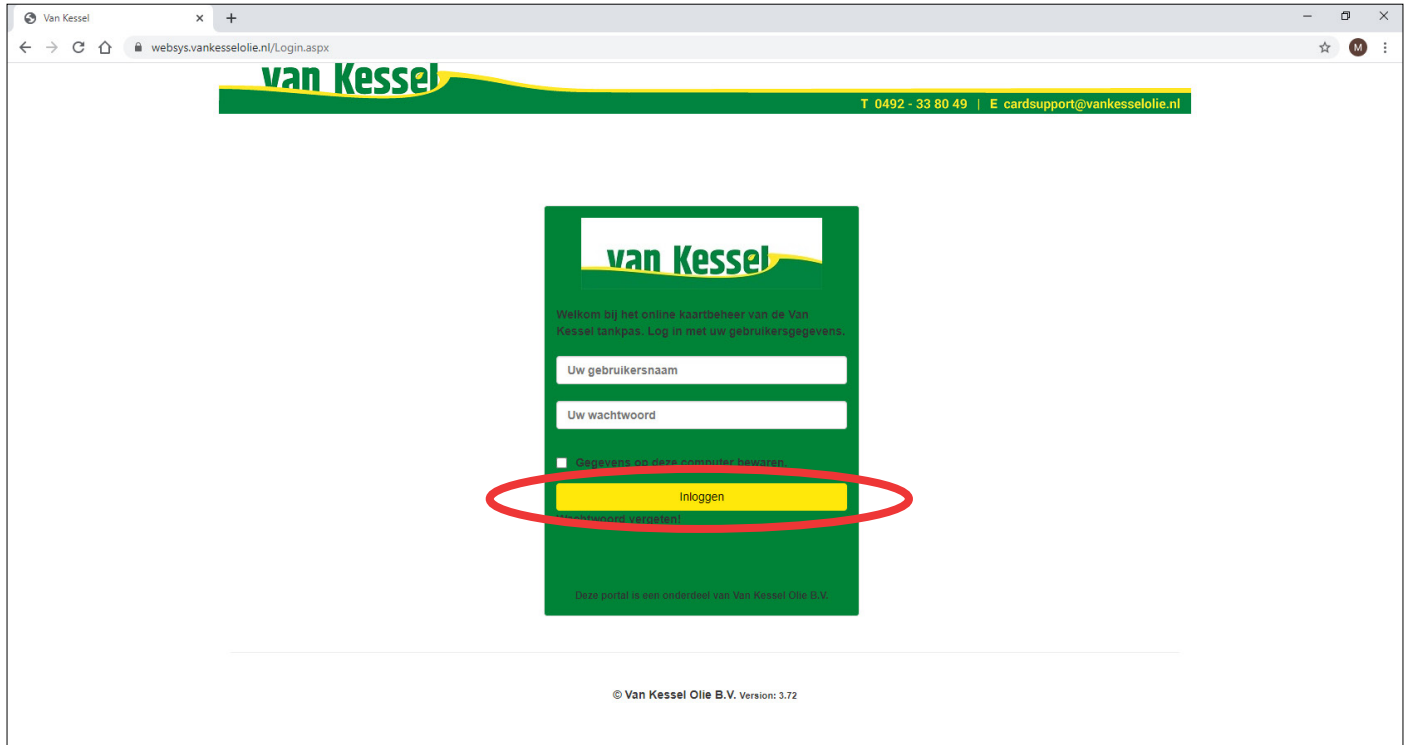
Van Kessel
×
+
websys.vankesselolie.nl/Login.aspx
M

van Kessel
T 0492 - 33 80 49 | E cardsupport@vankesselolie.nl

van Kessel

Welkom bij het online kaartbeheer van de Van Kessel tankpas. Log in met uw gebruikersgegevens.

Uw gebruikersnaam

Uw wachtwoord

Gegevens op deze computer bewaren.

Inloggen

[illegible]twoord vergeten!

Deze portal is een onderdeel van Van Kessel Olie B.V.

© Van Kessel Olie B.V. Version: 3.72